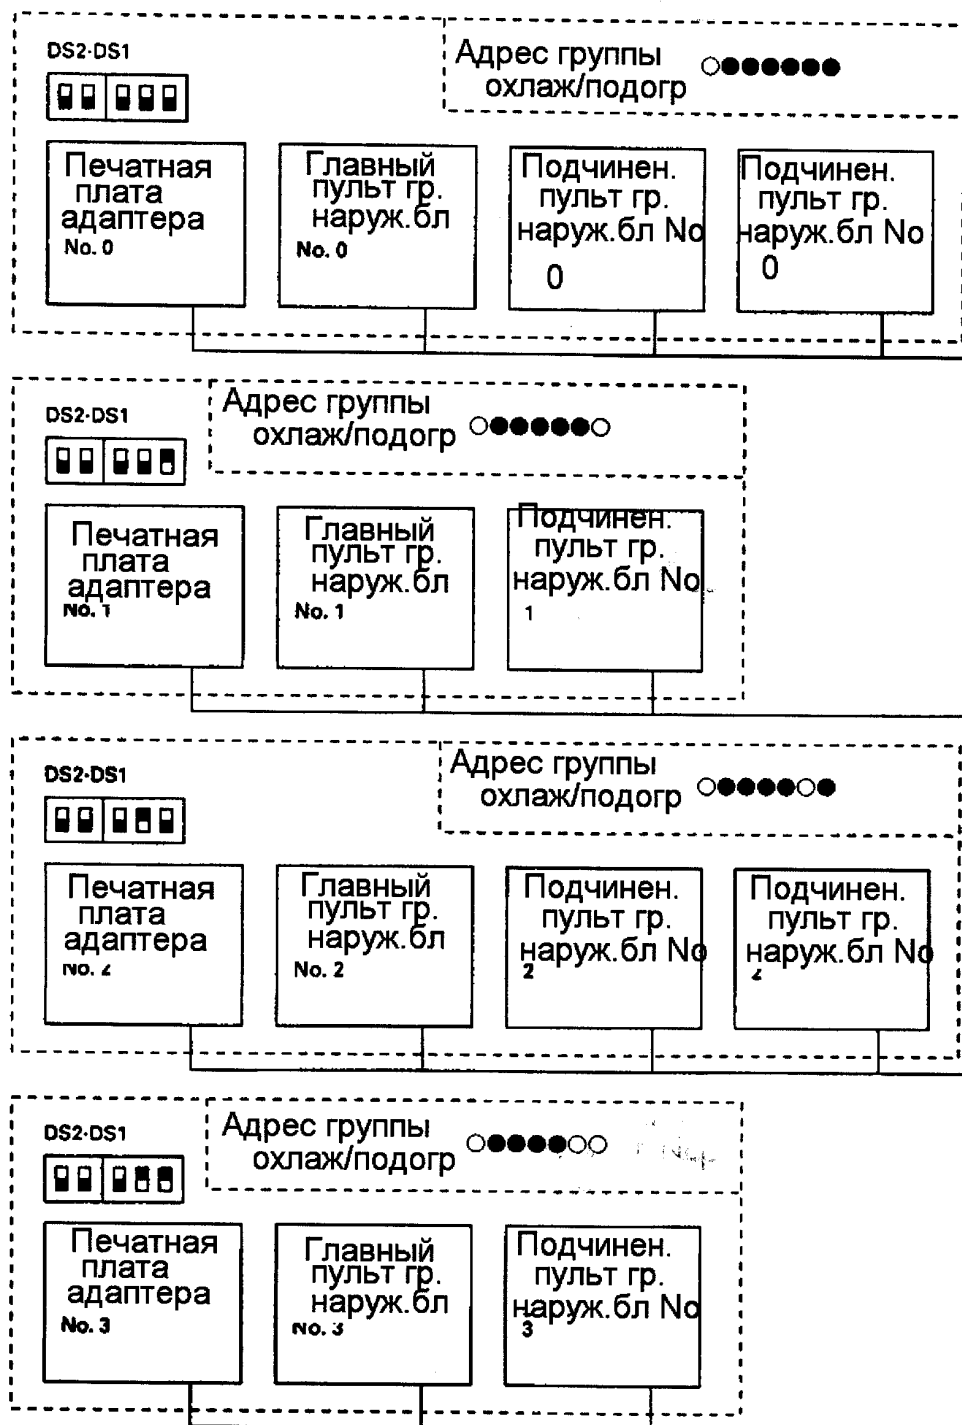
DS2·DS1

Адрес группы охлаж/подогр ○●●●●●●

Печатная плата адаптера No. 0

Главный пульт гр. наруж.бл No. 0

Подчинен. пульт гр. наруж.бл No 0

Подчинен. пульт гр. наруж.бл No 0

DS2·DS1

Адрес группы охлаж/подогр ○●●●●●○

Печатная плата адаптера No. 1

Главный пульт гр. наруж.бл No. 1

Подчинен. пульт гр. наруж.бл No 1

DS2·DS1

Адрес группы охлаж/подогр ○●●●●○●

Печатная плата адаптера No. 2

Главный пульт гр. наруж.бл No. 2

Подчинен. пульт гр. наруж.бл No 2

Подчинен. пульт гр. наруж.бл No 2

DS2·DS1

Адрес группы охлаж/подогр ○●●●●○○

Печатная плата адаптера No. 3

Главный пульт гр. наруж.бл No. 3

Подчинен. пульт гр. наруж.бл No 3